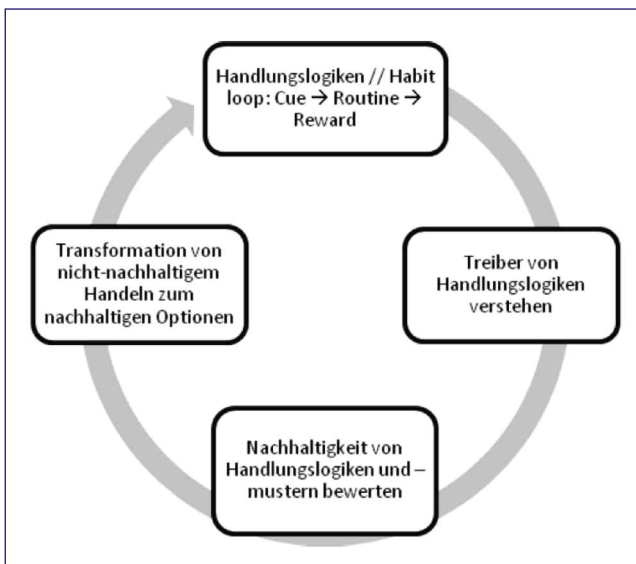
Handlungslogiken // Habit loop: Cue → Routine → Reward

Treiber von Handlungslogiken verstehen

Nachhaltigkeit von Handlungslogiken und –mustern bewerten

Transformation von nicht-nachhaltigem Handeln zum nachhaltigen Optionen